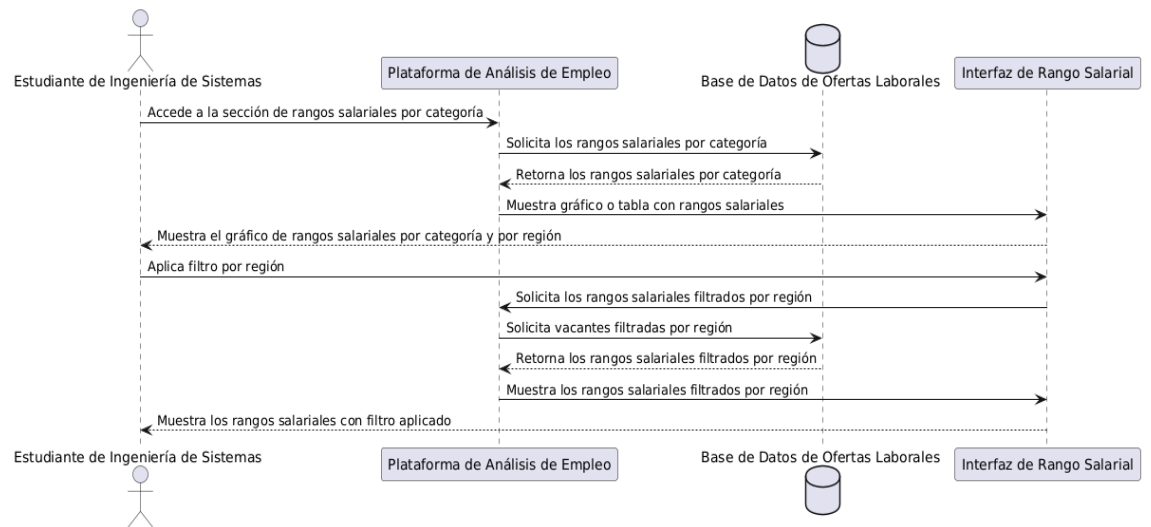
Estudiante de Ingeniería de Sistemas
Plataforma de Análisis de Empleo
Base de Datos de Ofertas Laborales
Interfaz de Rango Salarial

Accede a la sección de rangos salariales por categoría
Solicita los rangos salariales por categoría
Retorna los rangos salariales por categoría
Muestra gráfico o tabla con rangos salariales
Muestra el gráfico de rangos salariales por categoría y por región
Aplica filtro por región
Solicita los rangos salariales filtrados por región
Solicita vacantes filtradas por región
Retorna los rangos salariales filtrados por región
Muestra los rangos salariales filtrados por región
Muestra los rangos salariales con filtro aplicado

Estudiante de Ingeniería de Sistemas
Plataforma de Análisis de Empleo
Base de Datos de Ofertas Laborales
Interfaz de Rango Salarial